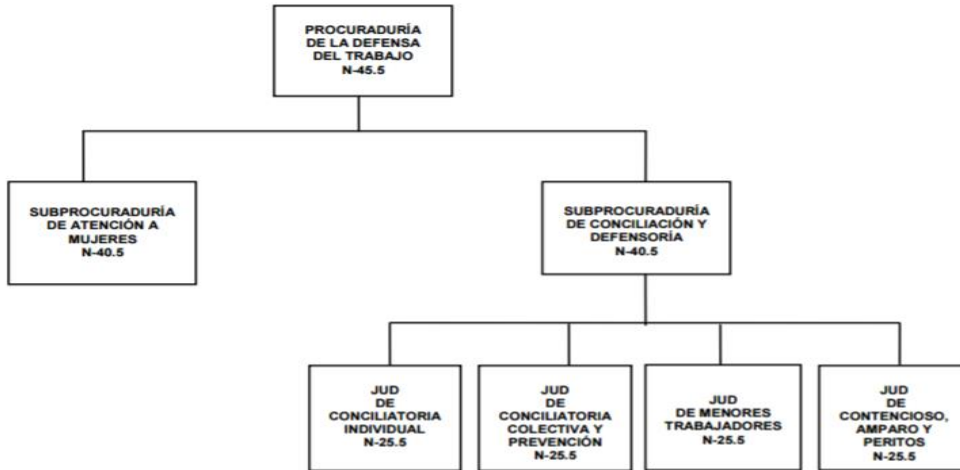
PROCURADURÍA DE LA DEFENSA DEL TRABAJO
N-45.5

SUBPROCURADURÍA DE ATENCIÓN A MUJERES
N-40.5

SUBPROCURADURÍA DE CONCILIACIÓN Y DEFENSORÍA
N-40.5

JUD DE CONCILIATORIA INDIVIDUAL
N-25.5

JUD DE CONCILIATORIA COLECTIVA Y PREVENCIÓN
N-25.5

JUD DE MENORES TRABAJADORES
N-25.5

JUD DE CONTENCIOSO, AMPARO Y PERITOS
N-25.5